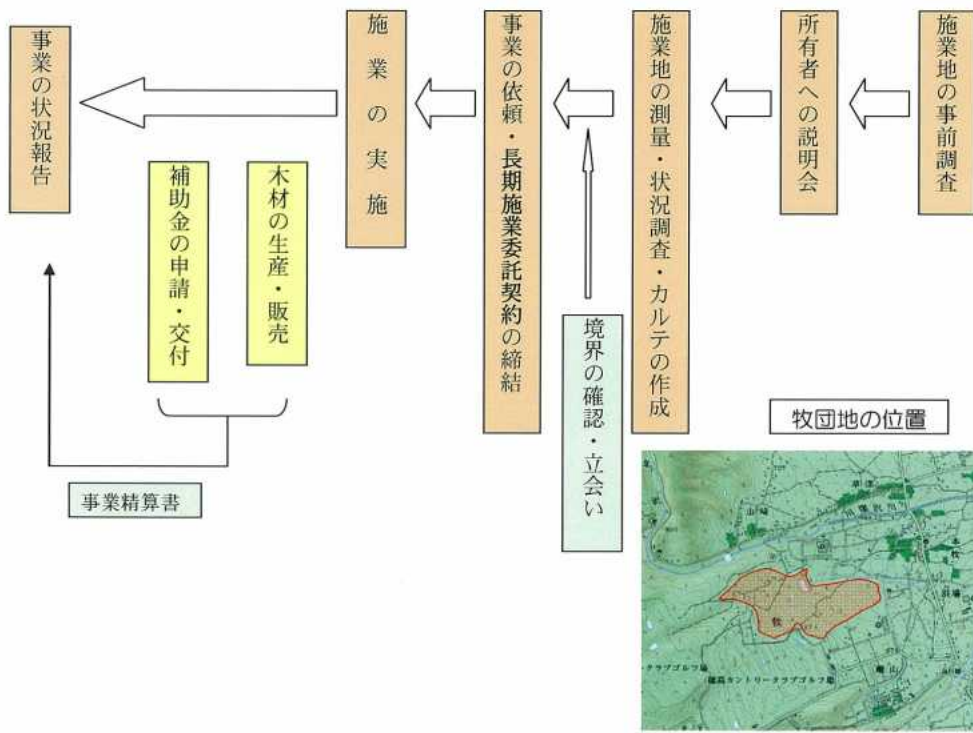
施業地の事前調査

所有者への説明会

施業地の測量・状況調査・カルテの作成

事業の依頼・長期施業委託契約の締結

施業の実施

事業の状況報告

境界の確認・立会い

木材の生産・販売

補助金の申請・交付

事業精算書

牧団地の位置

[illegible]

クラブゴルフ場

龍高カントリークラブゴルフ場